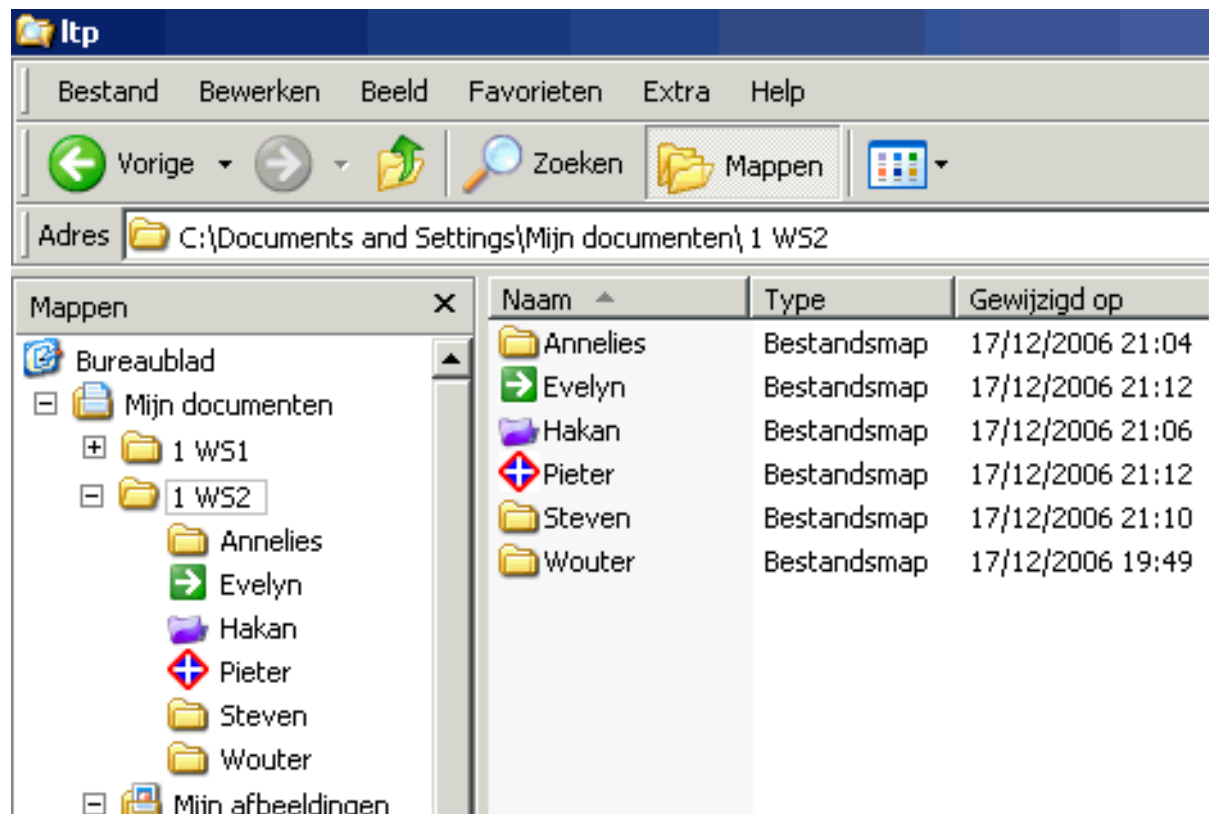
ltp

Bestand Bewerken Beeld Favorieten Extra Help

Vorige Zoeken Mappen

Adres C:\Documents and Settings\Mijn documenten\ 1 WS2

Mappen ×

Bureaublad
Mijn documenten
1 WS1
1 WS2
Annelies
Evelyn
Hakan
Pieter
Steven
Wouter
Mijn afbeeldingen

| Naam | Type | Gewijzigd op |
|---|---|---|
| Annelies | Bestandsmap | 17/12/2006 21:04 |
| Evelyn | Bestandsmap | 17/12/2006 21:12 |
| Hakan | Bestandsmap | 17/12/2006 21:06 |
| Pieter | Bestandsmap | 17/12/2006 21:12 |
| Steven | Bestandsmap | 17/12/2006 21:10 |
| Wouter | Bestandsmap | 17/12/2006 19:49 |